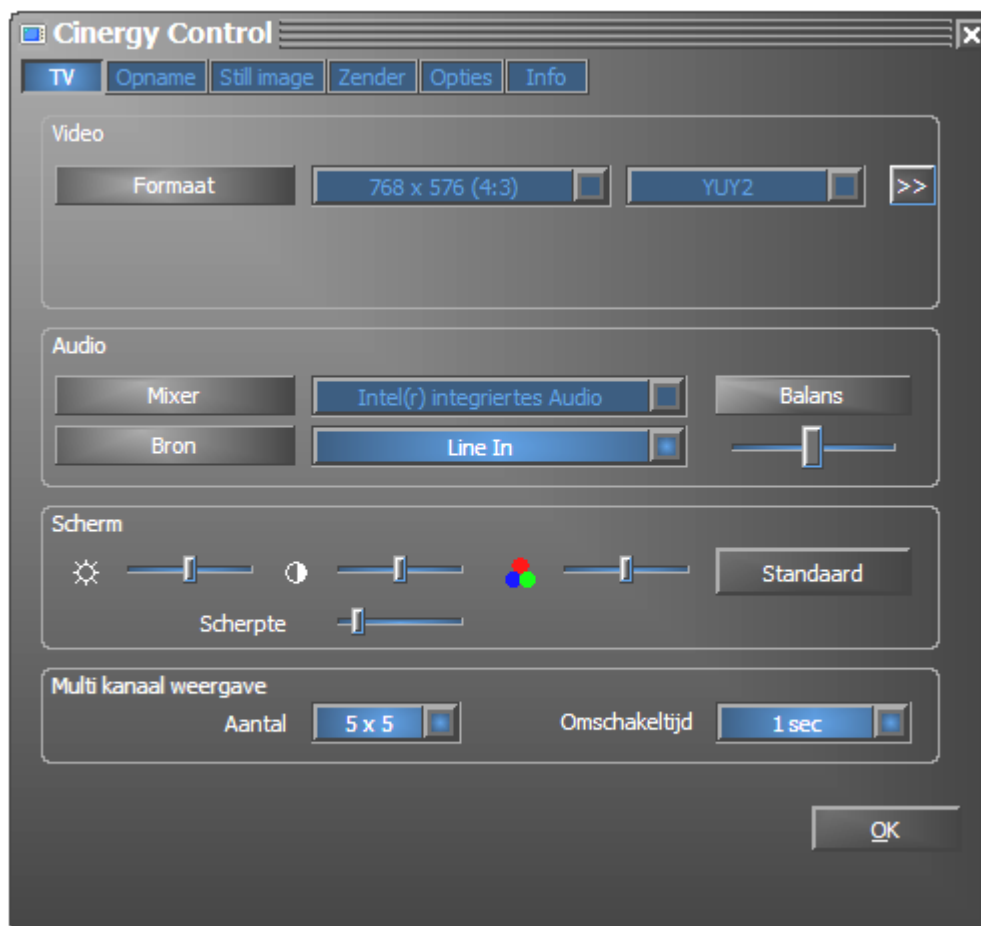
Cinergy Control

TV | Opname | Still image | Zender | Opties | Info

Video

Formaat
768 x 576 (4:3)
YUY2
>>

Audio

Mixer
Intel(r) integriertes Audio
Balans
Bron
Line In

Scherm

Standaard
Scherpte

Multi kanaal weergave

Aantal
5 x 5
Omschakeltijd
1 sec

OK